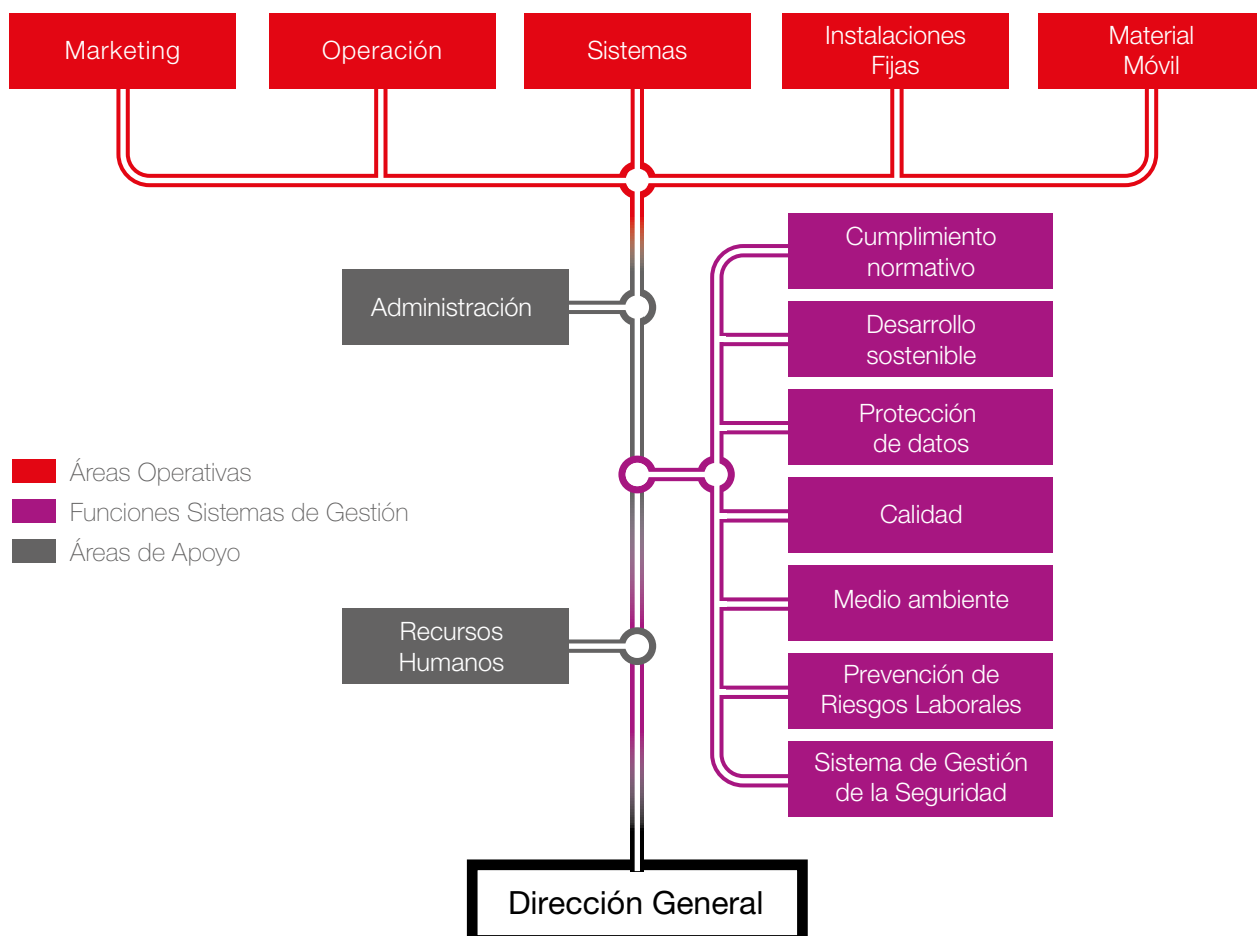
Marketing
Operación
Sistemas
Instalaciones Fijas
Material Móvil

Cumplimiento normativo
Administración
Desarrollo sostenible
Protección de datos
Áreas Operativas
Funciones Sistemas de Gestión
Áreas de Apoyo
Calidad
Medio ambiente
Recursos Humanos
Prevención de Riesgos Laborales
Sistema de Gestión de la Seguridad

Dirección General